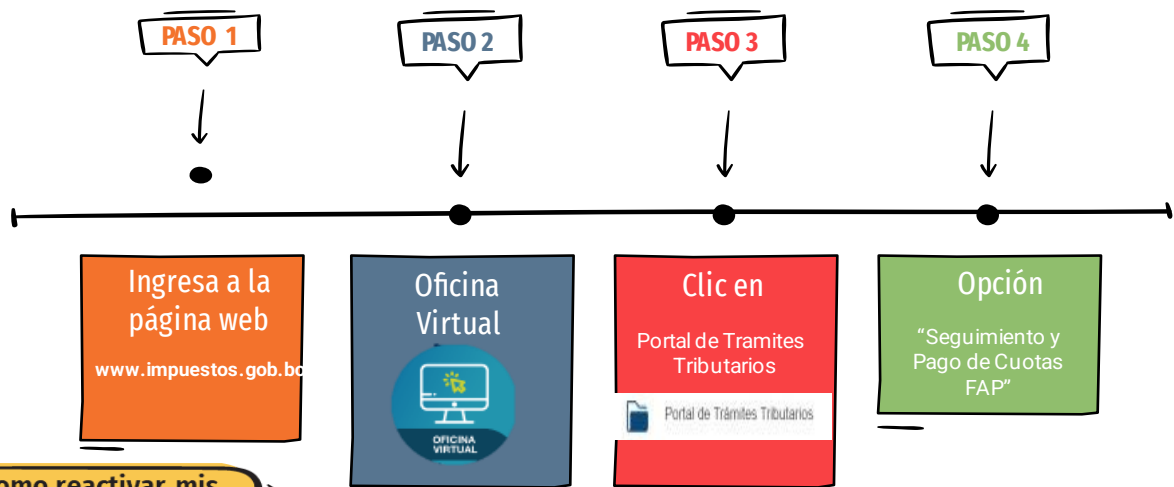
PASO 1

PASO 2

PASO 3

PASO 4

Ingresa a la página web

www.impuestos.gob.bo

Oficina Virtual

OFICINA VIRTUAL

Clic en

Portal de Tramites Tributarios

Portal de Trámites Tributarios

Opción

"Seguimiento y Pago de Cuotas FAP"

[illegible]omo reactivar mis